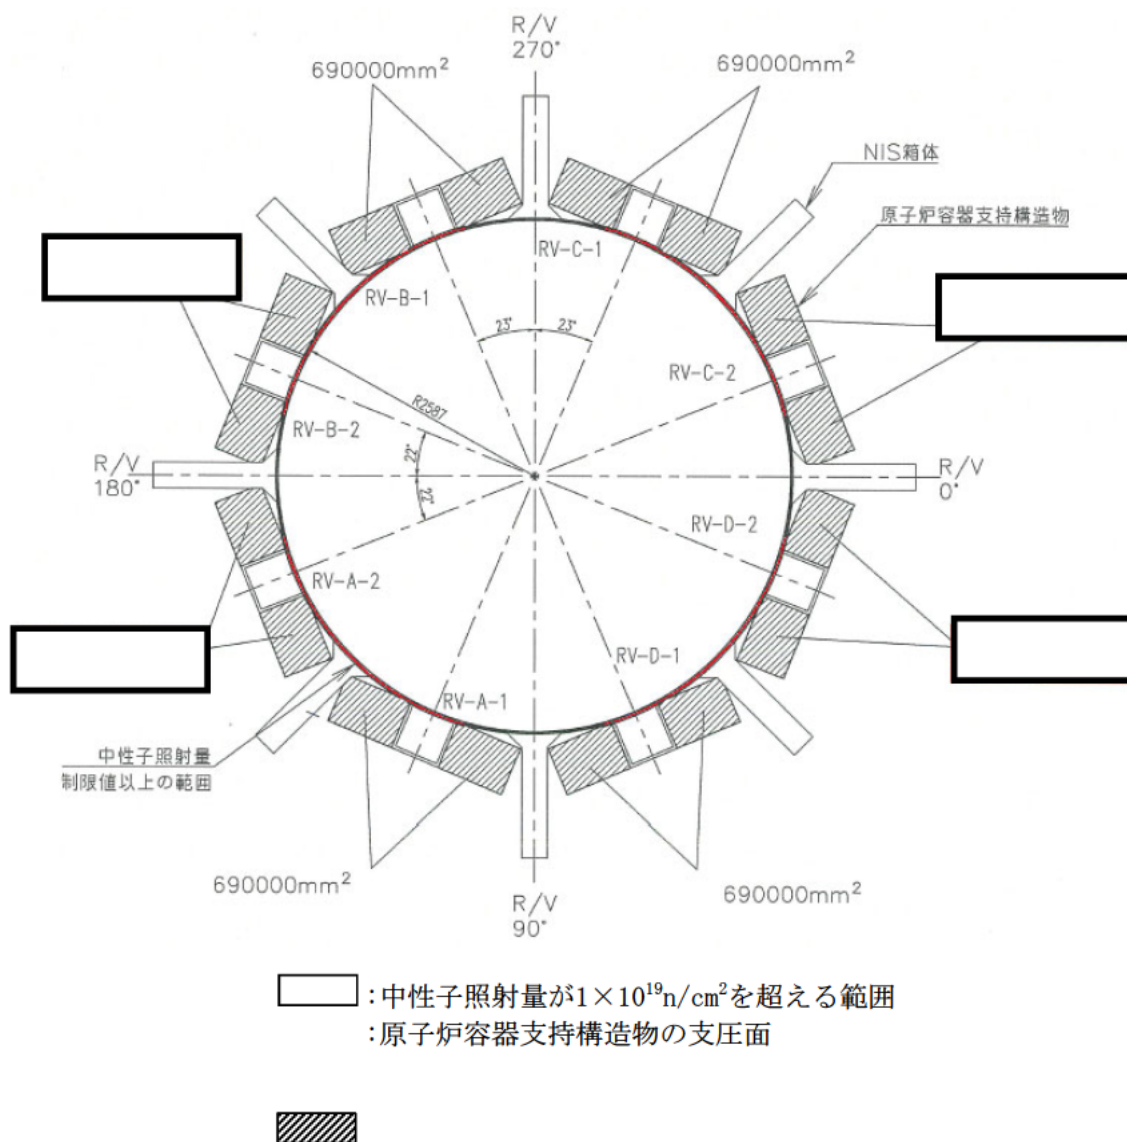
R/V
270°

690000mm$^2$

690000mm$^2$

NIS箱体

原子炉容器支持構造物

RV-C-1

RV-B-1

23°

23°

RV-C-2

R2597

RV-B-2

22°

22°

R/V
180°

R/V
0°

RV-D-2

RV-A-2

RV-D-1

RV-A-1

中性子照射量
制限値以上の範囲

690000mm$^2$

690000mm$^2$

R/V
90°

:中性子照射量が$1\times10^{19}$n/cm$^2$を超える範囲
:原子炉容器支持構造物の支圧面